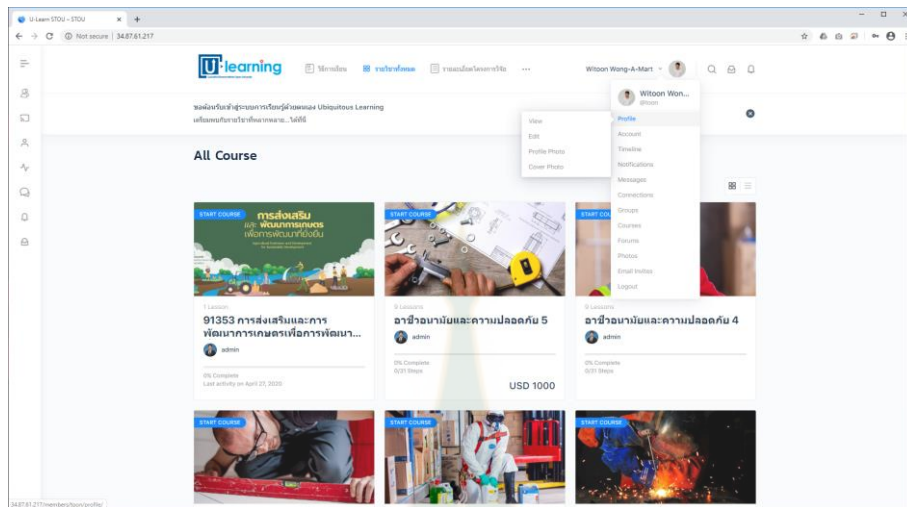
U-Learn STOU – STOU

Not secure | 34.87.61.217

U-learning

วิธีการเรียน

รายวิชาทั้งหมด

รายละเอียดโครงการวิจัย

...

Witoon Wong-A-Mart

ขอต้อนรับเข้าสู่ระบบการเรียนรู้ด้วยตนเอง Ubiquitous Learning

เตรียมพบกับรายวิชาที่หลากหลาย...ได้ที่นี่

View

Edit

Profile Photo

Cover Photo

Witoon Won...

@toon

Profile

Account

Timeline

Notifications

Messages

Connections

Groups

Courses

Forums

Photos

Email Invites

Logout

All Course

START COURSE

การส่งเสริมและพัฒนาการเกษตรเพื่อการพัฒนาที่ยั่งยืน

1 Lesson

91353 การส่งเสริมและการพัฒนาการเกษตรเพื่อการพัฒนา...

admin

0% Complete

Last activity on April 27, 2020

START COURSE

9 Lessons

อาชีวอนามัยและความปลอดภัย 5

admin

0% Complete

0/31 Steps

USD 1000

START COURSE

9 Lessons

อาชีวอนามัยและความปลอดภัย 4

admin

0% Complete

0/31 Steps

START COURSE

START COURSE

START COURSE

34.87.61.217/members/toon/profile/